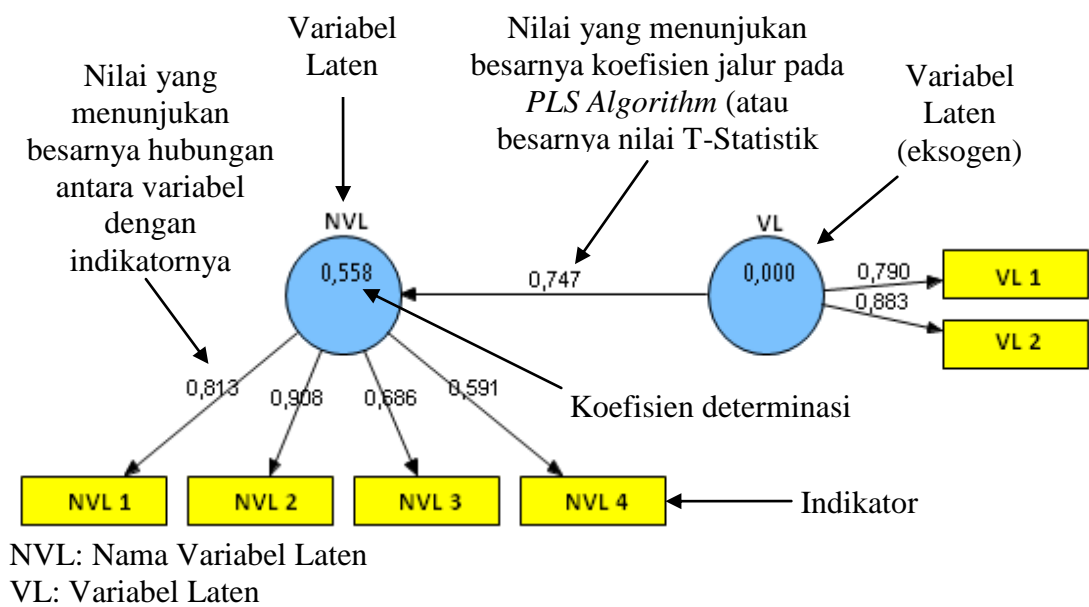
Variabel Laten

Nilai yang menunjukan besarnya koefisien jalur pada *PLS Algorithm* (atau besarnya nilai T-Statistik

Nilai yang menunjukan besarnya hubungan antara variabel dengan indikatornya

Variabel Laten (eksogen)

NVL

0,558

0,747

VL

0,000

0,790

0,883

VL 1

VL 2

0,813

0,908

0,686

0,591

Koefisien determinasi

NVL 1

NVL 2

NVL 3

NVL 4

Indikator

NVL: Nama Variabel Laten
VL: Variabel Laten